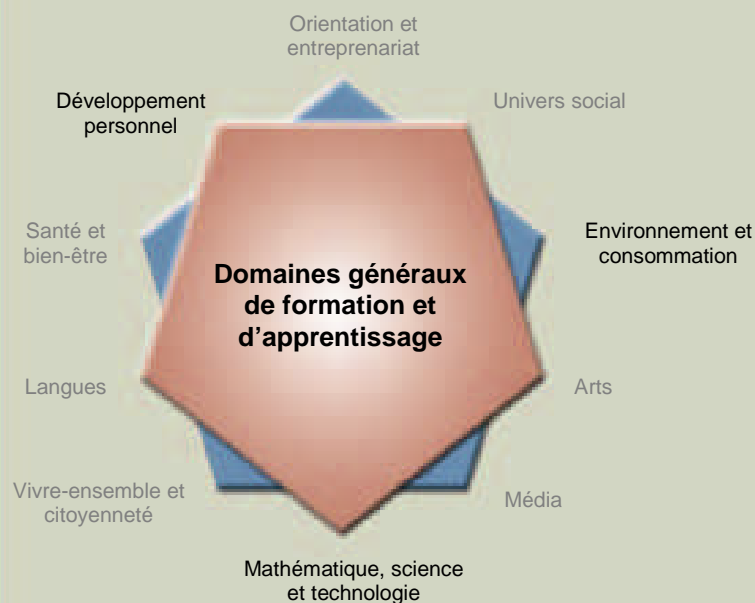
Orientation et entreprenariat

Développement personnel

Univers social

Santé et bien-être

Environnement et consommation

Domaines généraux de formation et d'apprentissage

Langues

Arts

Vivre-ensemble et citoyenneté

Média

Mathématique, science et technologie